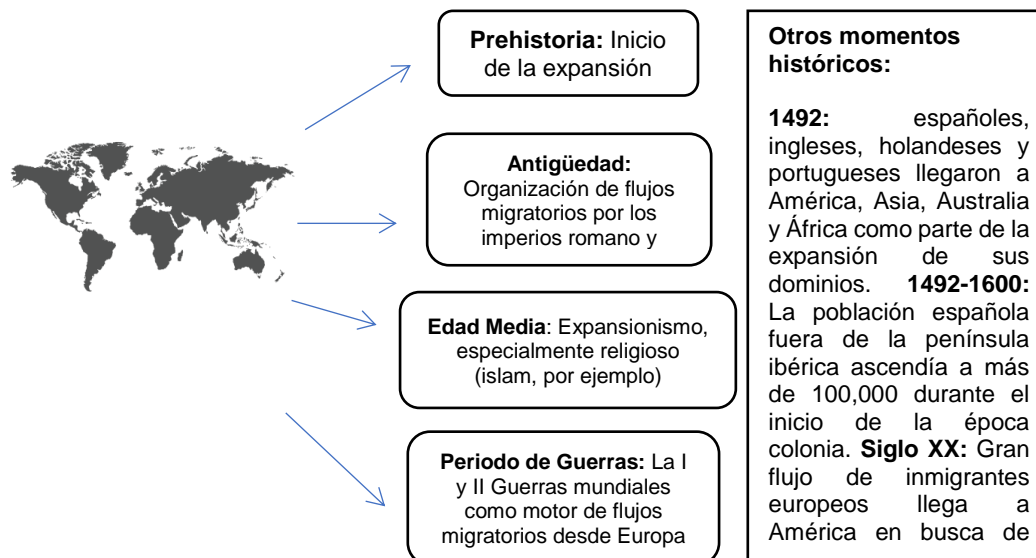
**Prehistoria:** Inicio de la expansión

**Antigüedad:** Organización de flujos migratorios por los imperios romano y

**Edad Media**: Expansionismo, especialmente religioso (islam, por ejemplo)

**Periodo de Guerras:** La I y II Guerras mundiales como motor de flujos migratorios desde Europa

**Otros momentos históricos:**

**1492:** españoles, ingleses, holandeses y portugueses llegaron a América, Asia, Australia y África como parte de la expansión de sus dominios. **1492-1600:** La población española fuera de la península ibérica ascendía a más de 100,000 durante el inicio de la época colonia. **Siglo XX:** Gran flujo de inmigrantes europeos llega a América en busca de